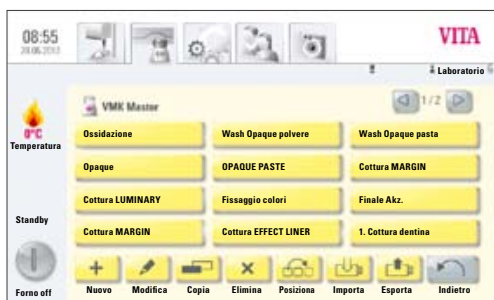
08:55
24.06.2013

VITA

Laboratorio

0°C
Temperatura

VMK Master

1/2

| Ossidazione | Wash Opaque polvere | Wash Opaque pasta |
|---|---|---|
| Opaque | OPAQUE PASTE | Cottura MARGIN |
| Cottura LUMINARY | Fissaggio colori | Finale Akz. |
| Cottura MARGIN | Cottura EFFECT LINER | 1. Cottura dentina |

Standby

Forno off

Nuovo
Modifica
Copia
Elimina
Posiziona
Importa
Esporta
Indietro